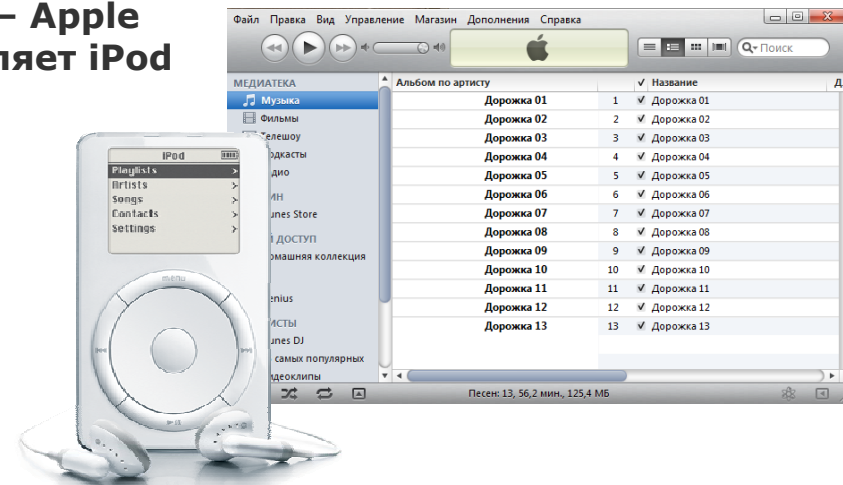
– Apple
ляет iPod

Файл Правка Вид Управление Магазин Дополнения Справка

Поиск

МЕДИАТЕКА
Музыка
Фильмы
Телешоу
дкасты
дио
ИН
unes Store
 ДОСТУП
омашняя коллекция
enius
ИСТЫ
unes DJ
 самых популярных
идеоклипы

| Альбом по артисту | | ✓ | Название |
|---|---|---|---|
| Дорожка 01 | 1 | ✓ | Дорожка 01 |
| Дорожка 02 | 2 | ✓ | Дорожка 02 |
| Дорожка 03 | 3 | ✓ | Дорожка 03 |
| Дорожка 04 | 4 | ✓ | Дорожка 04 |
| Дорожка 05 | 5 | ✓ | Дорожка 05 |
| Дорожка 06 | 6 | ✓ | Дорожка 06 |
| Дорожка 07 | 7 | ✓ | Дорожка 07 |
| Дорожка 08 | 8 | ✓ | Дорожка 08 |
| Дорожка 09 | 9 | ✓ | Дорожка 09 |
| Дорожка 10 | 10 | ✓ | Дорожка 10 |
| Дорожка 11 | 11 | ✓ | Дорожка 11 |
| Дорожка 12 | 12 | ✓ | Дорожка 12 |
| Дорожка 13 | 13 | ✓ | Дорожка 13 |

Песен: 13, 56,2 мин., 125,4 МБ

iPod
Playlists
Artists
Songs
Contacts
Settings
menu